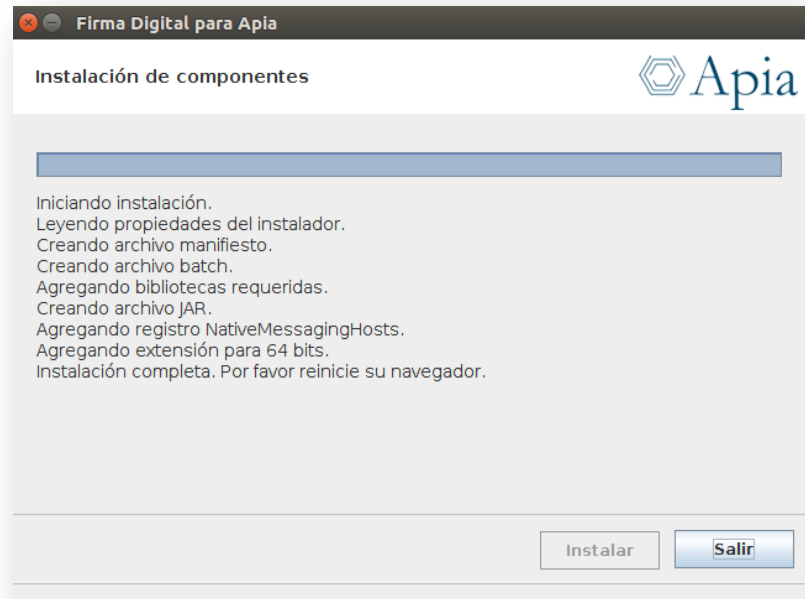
Firma Digital para Apia

Instalación de componentes

Apia

Iniciando instalación.
Leyendo propiedades del instalador.
Creando archivo manifiesto.
Creando archivo batch.
Agregando bibliotecas requeridas.
Creando archivo JAR.
Agregando registro NativeMessagingHosts.
Agregando extensión para 64 bits.
Instalación completa. Por favor reinicie su navegador.

Instalar

Salir